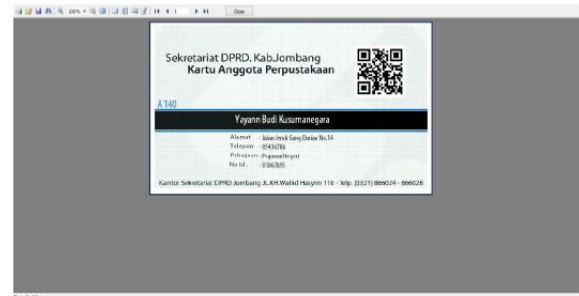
100% Close

Sekretariat DPRD. Kab.Jombang
Kartu Anggota Perpustakaan

A 140

Yayann Budi Kusumanegara

Alamat : Jalan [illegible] No.14
Telepon : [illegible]
Pekerjaan : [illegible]
No Id. : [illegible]

Kantor Sekretariat DPRD Jombang Jl. KH.Wahid Hasyim 110 - Telp. (0321) 866024 - 866028